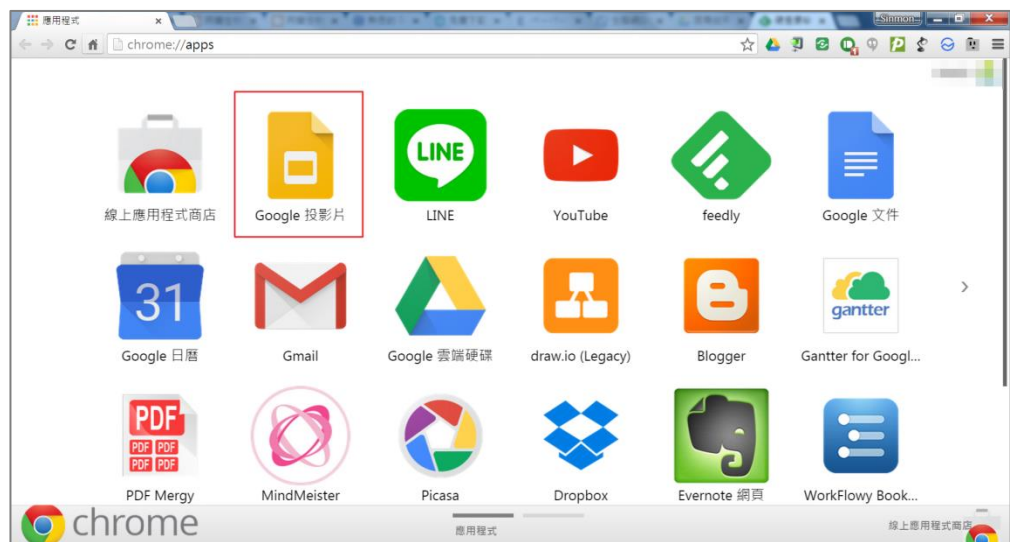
應用程式

Sinmon

chrome://apps

線上應用程式商店
Google 投影片
LINE
YouTube
feedly
Google 文件

31
Google 日曆
Gmail
Google 雲端硬碟
draw.io (Legacy)
Blogger
gantter
Gantter for Googl...

PDF
PDF PDF
PDF PDF
PDF Mergy
MindMeister
Picasa
Dropbox
Evernote 網頁
WorkFlowy Book...

chrome
應用程式
線上應用程式商店